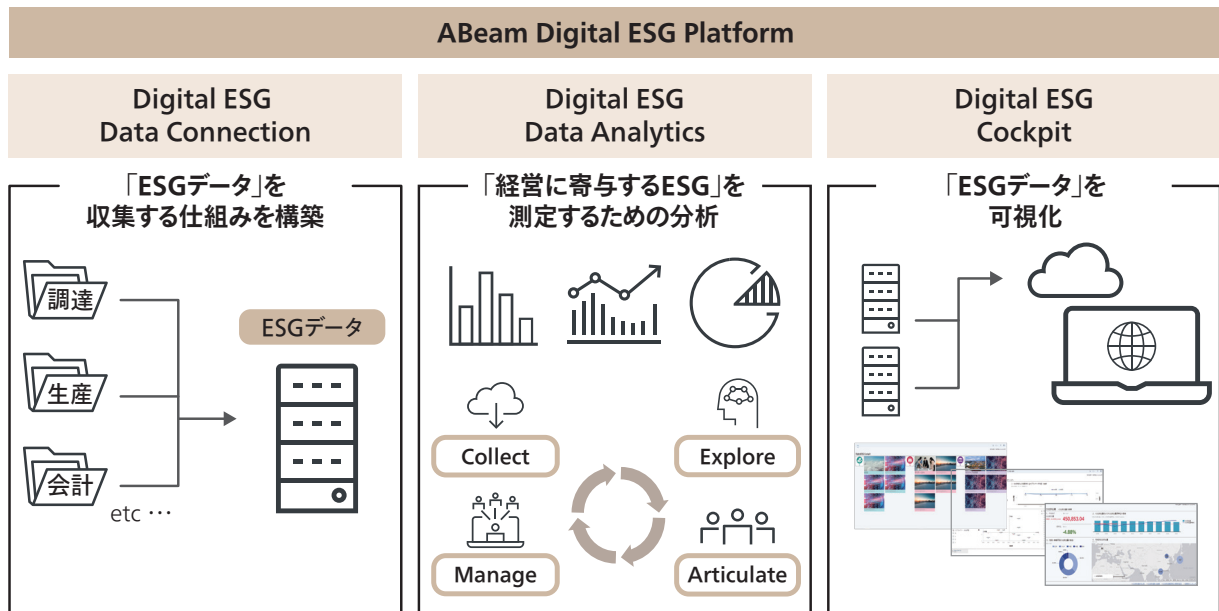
ABeam Digital ESG Platform

Digital ESG
Data Connection

「ESGデータ」を
収集する仕組みを構築

調達

生産

会計

etc …

ESGデータ

Digital ESG
Data Analytics

「経営に寄与するESG」を
測定するための分析

Collect

Explore

Manage

Articulate

Digital ESG
Cockpit

「ESGデータ」を
可視化